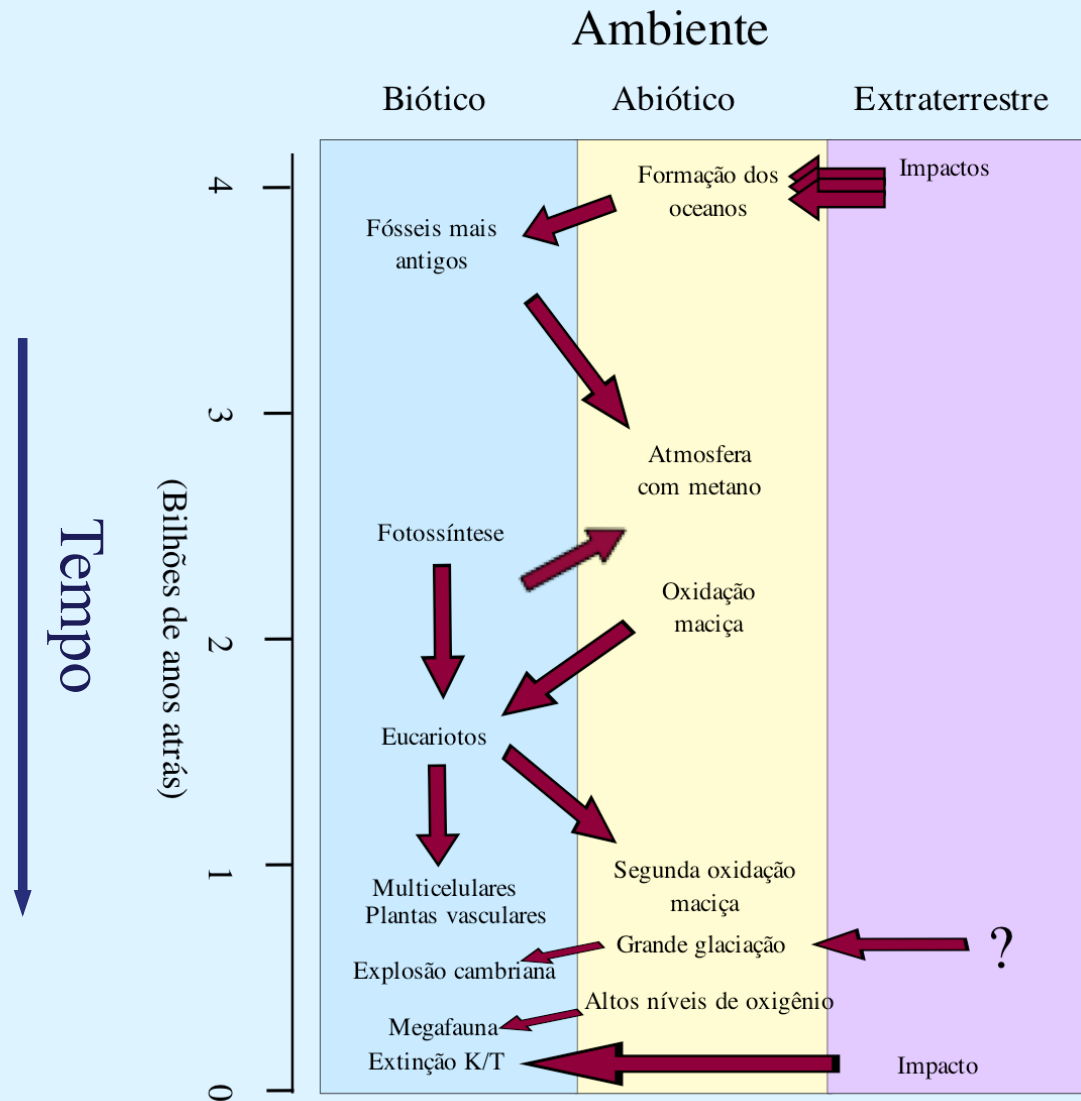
Ambiente

Biótico

Abiótico

Extraterrestre

Tempo

(Bilhões de anos atrás)

4

3

2

1

0

Formação dos oceanos

Impactos

Fósseis mais antigos

Atmosfera com metano

Fotossíntese

Oxidação maciça

Eucariotos

Segunda oxidação maciça

Multicelulares
Plantas vasculares

Grande glaciação

?

Explosão cambriana

Altos níveis de oxigênio

Megafauna

Extinção K/T

Impacto